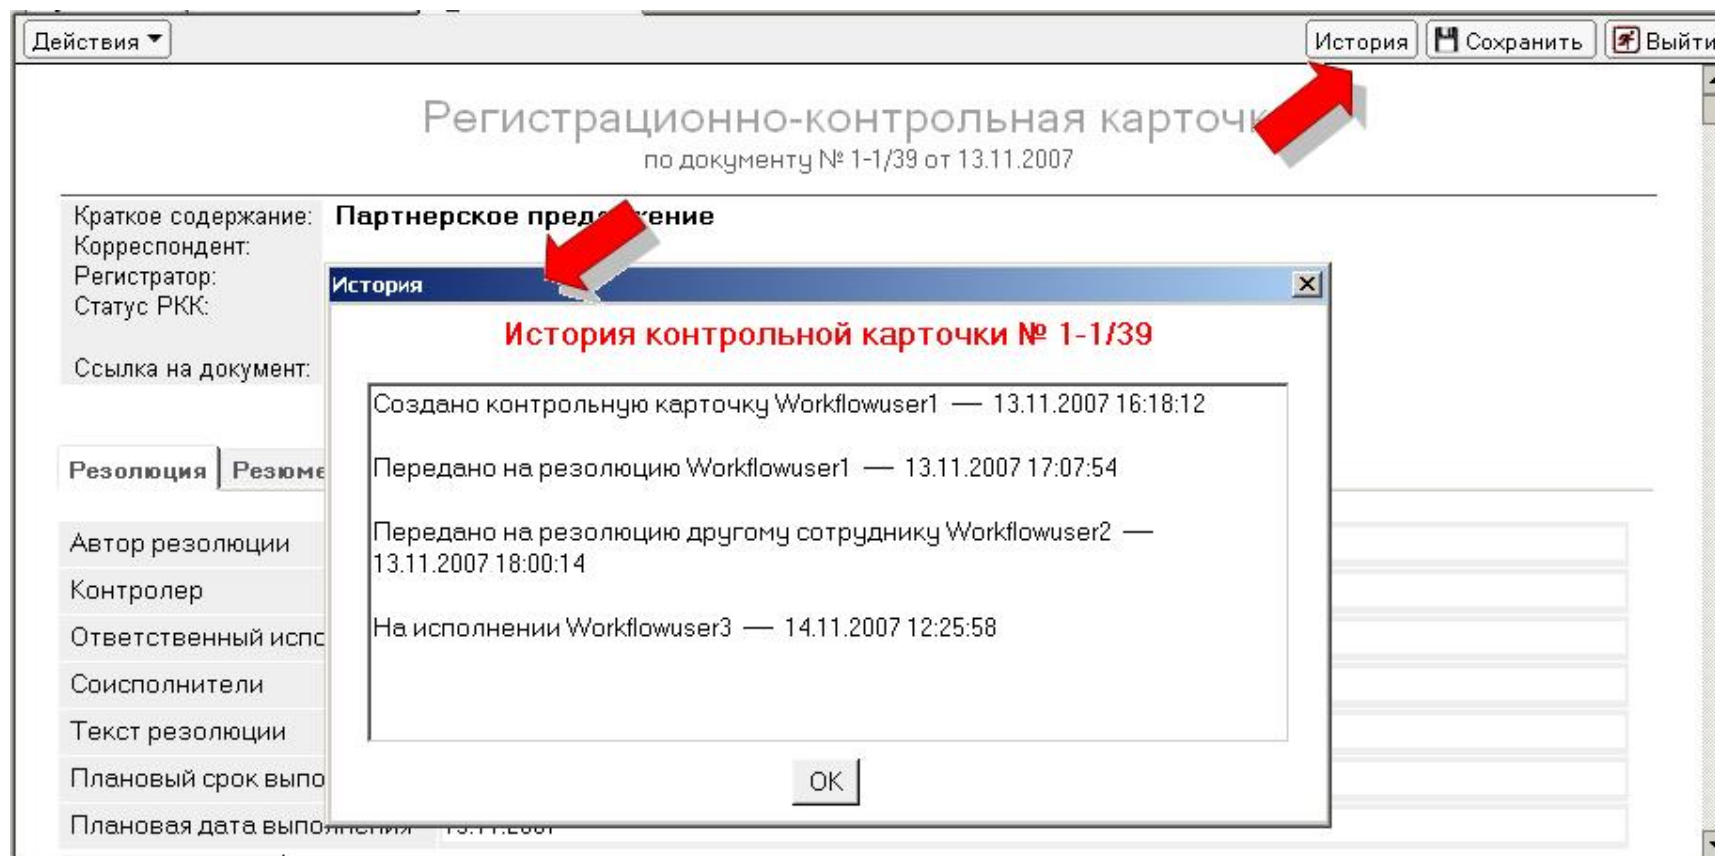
Действия ▾

История | Сохранить | Выйти

Регистрационно-контрольная карточ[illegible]
по документу № 1-1/39 от 13.11.2007

Краткое содержание: Партнерское пред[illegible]ение
Корреспондент:
Регистратор:
Статус РКК:

Ссылка на документ:

Резолюция | Резюме

Автор резолюции
Контролер
Ответственный испо
Соисполнители
Текст резолюции
Плановый срок выпо
Плановая дата выпо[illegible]

История

История контрольной карточки № 1-1/39

Создано контрольную карточку Workflowuser1 — 13.11.2007 16:18:12

Передано на резолюцию Workflowuser1 — 13.11.2007 17:07:54

Передано на резолюцию другому сотруднику Workflowuser2 — 13.11.2007 18:00:14

На исполнении Workflowuser3 — 14.11.2007 12:25:58

OK